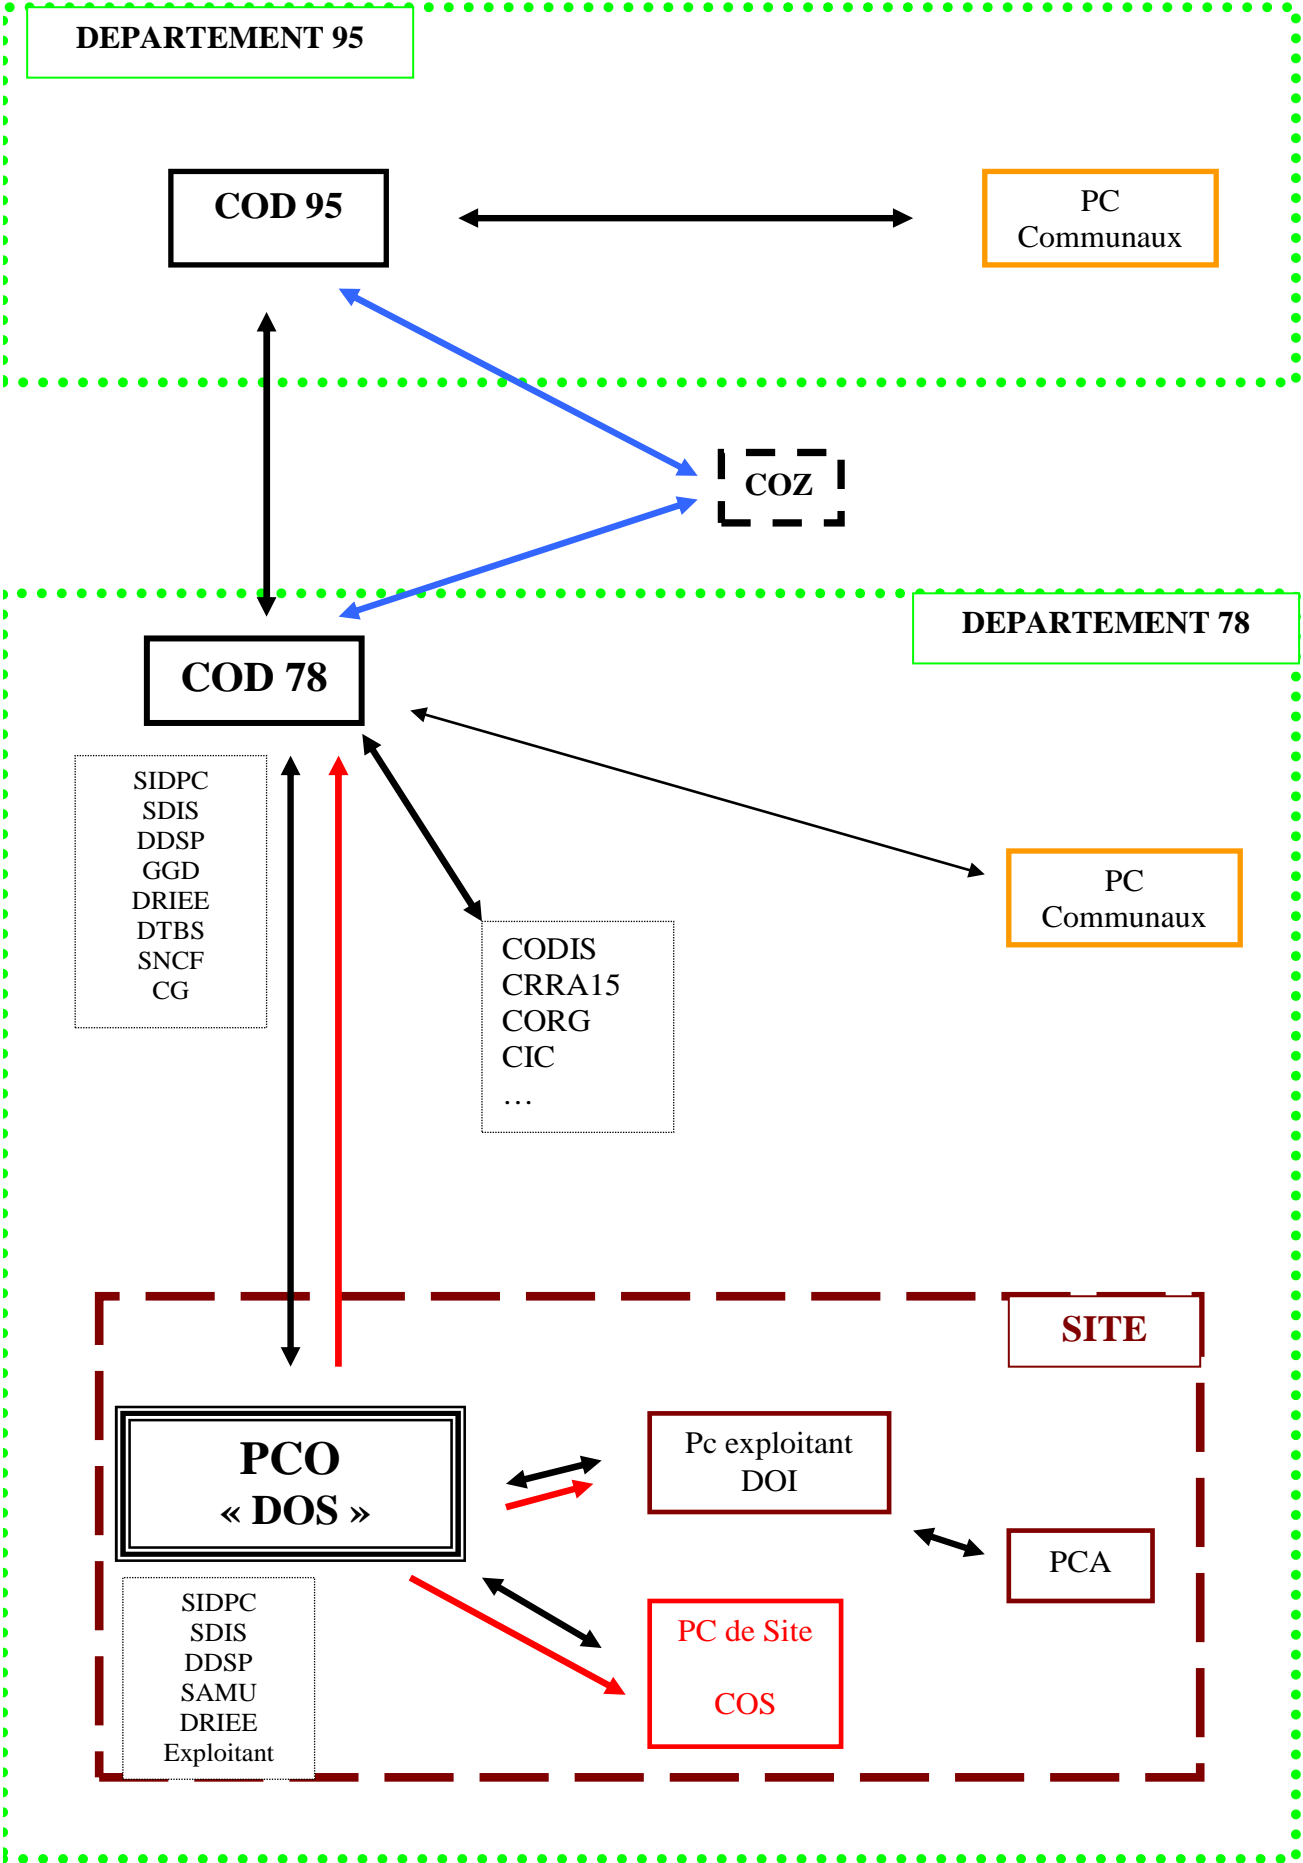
DEPARTEMENT 95

COD 95

PC Communaux

COZ

DEPARTEMENT 78

COD 78

SIDPC
SDIS
DDSP
GGD
DRIEE
DTBS
SNCF
CG

CODIS
CRRA15
CORG
CIC
…

PC Communaux

SITE

PCO
« DOS »

Pc exploitant
DOI

PCA

SIDPC
SDIS
DDSP
SAMU
DRIEE
Exploitant

PC de Site

COS